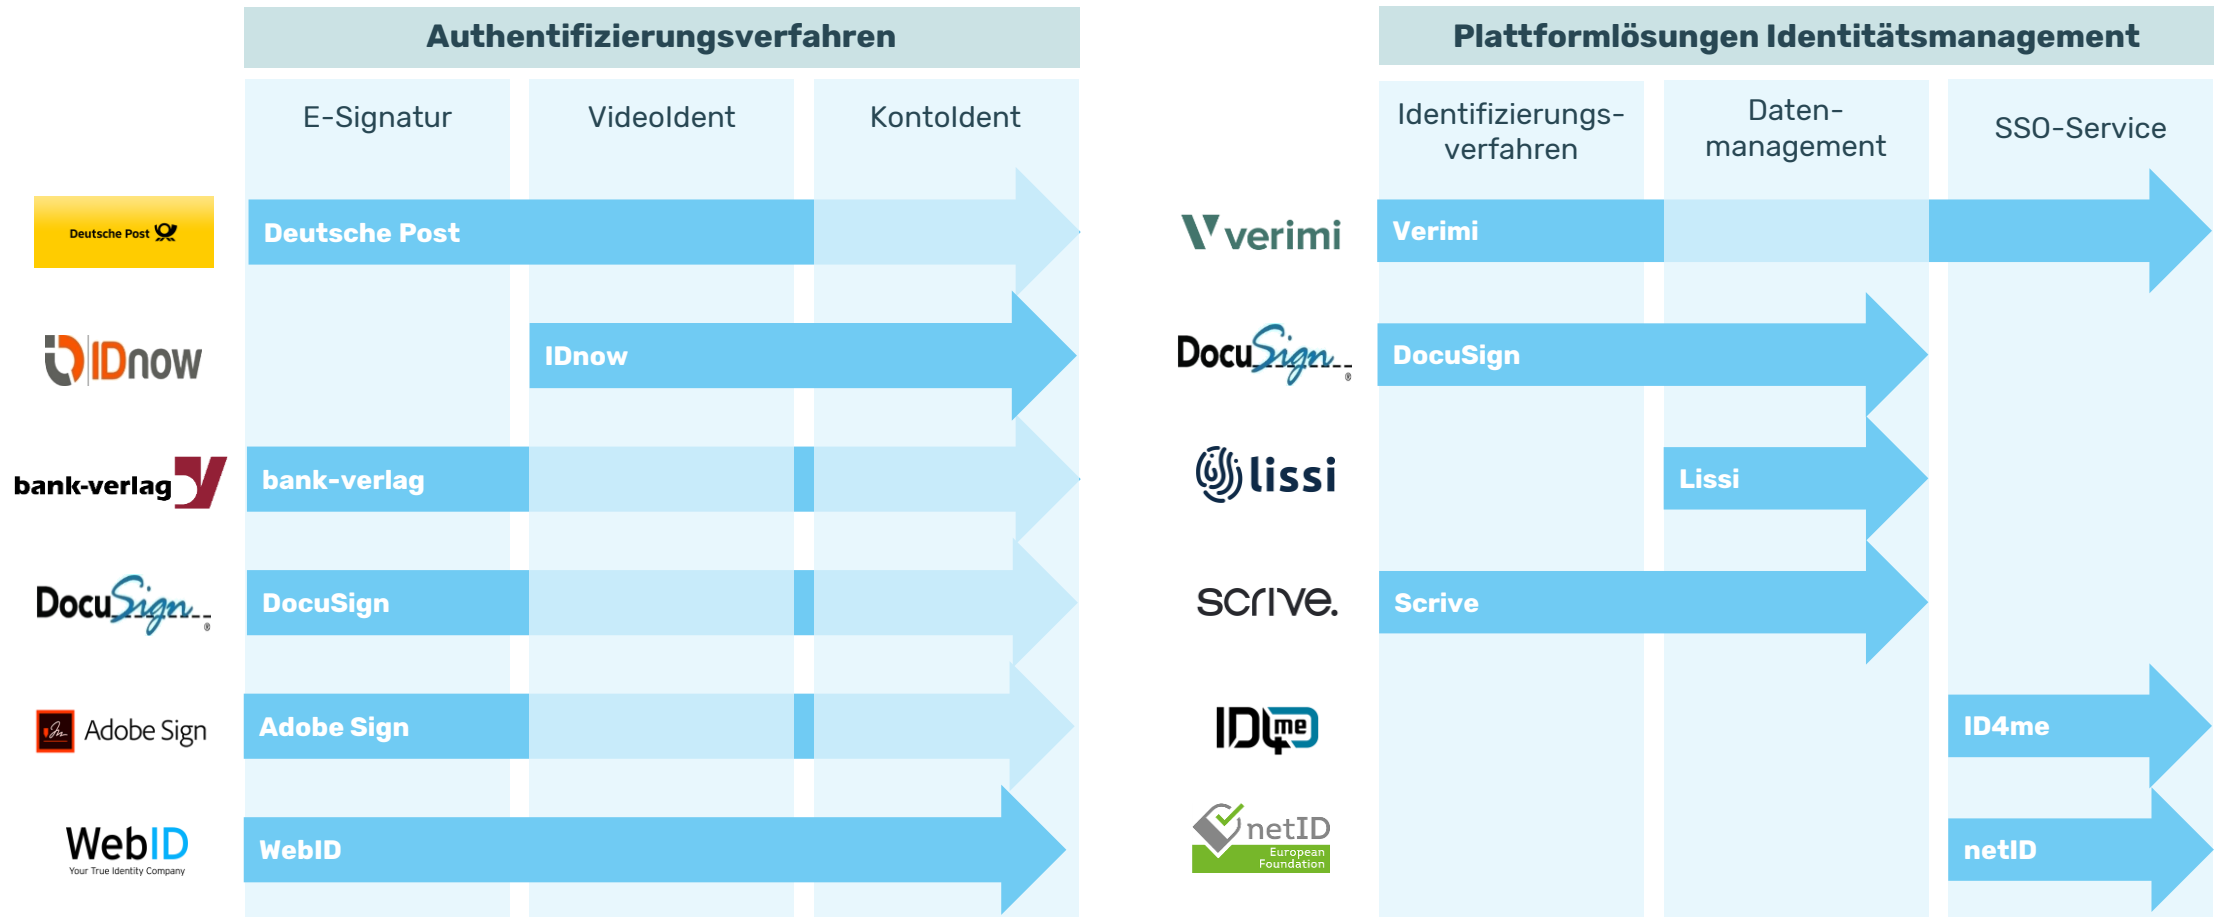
Authentifizierungsverfahren

| E-Signatur | VideoIdent | KontoIdent |
|---|---|---|

Deutsche Post

Deutsche Post

IDnow

IDnow

bank-verlag

bank-verlag

DocuSign

DocuSign

Adobe Sign

Adobe Sign

WebID
Your True Identity Company

WebID

Plattformlösungen Identitätsmanagement

| Identifizierungsverfahren | Datenmanagement | SSO-Service |
|---|---|---|

verimi

Verimi

DocuSign

DocuSign

lissi

Lissi

scrive.

Scrive

ID4me

ID4me

netID
European Foundation

netID